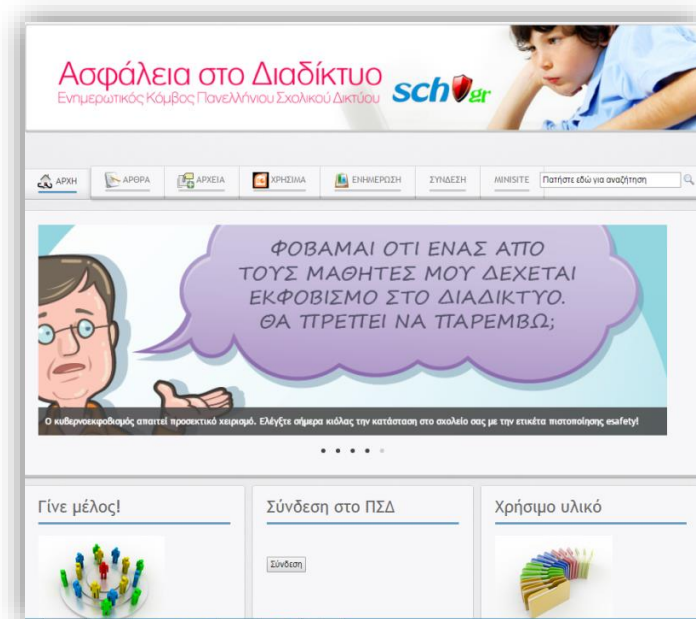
Ασφάλεια στο Διαδίκτυο
Ενημερωτικός Κόμβος Πανελλήνιου Σχολικού Δικτύου

sch gr

ΑΡΧΗ ΑΡΘΡΑ ΑΡΧΕΙΑ ΧΡΗΣΙΜΑ ΕΝΗΜΕΡΩΣΗ ΣΥΝΔΕΣΗ MINISITE Πατήστε εδώ για αναζήτηση

ΦΟΒΑΜΑΙ ΟΤΙ ΕΝΑΣ ΑΠΟ ΤΟΥΣ ΜΑΘΗΤΕΣ ΜΟΥ ΔΕΧΕΤΑΙ ΕΚΦΟΒΙΣΜΟ ΣΤΟ ΔΙΑΔΙΚΤΥΟ. ΘΑ ΠΡΕΠΕΙ ΝΑ ΠΑΡΕΜΒΩ;

Ο κυβερνοεκφοβισμός απαιτεί προσεκτικό χειρισμό. Ελέγξτε σήμερα κιόλας την κατάσταση στο σχολείο σας με την ετικέτα πιστοποίησης esafety!

Γίνε μέλος!

Σύνδεση στο ΠΣΔ

Σύνδεση

Χρήσιμο υλικό